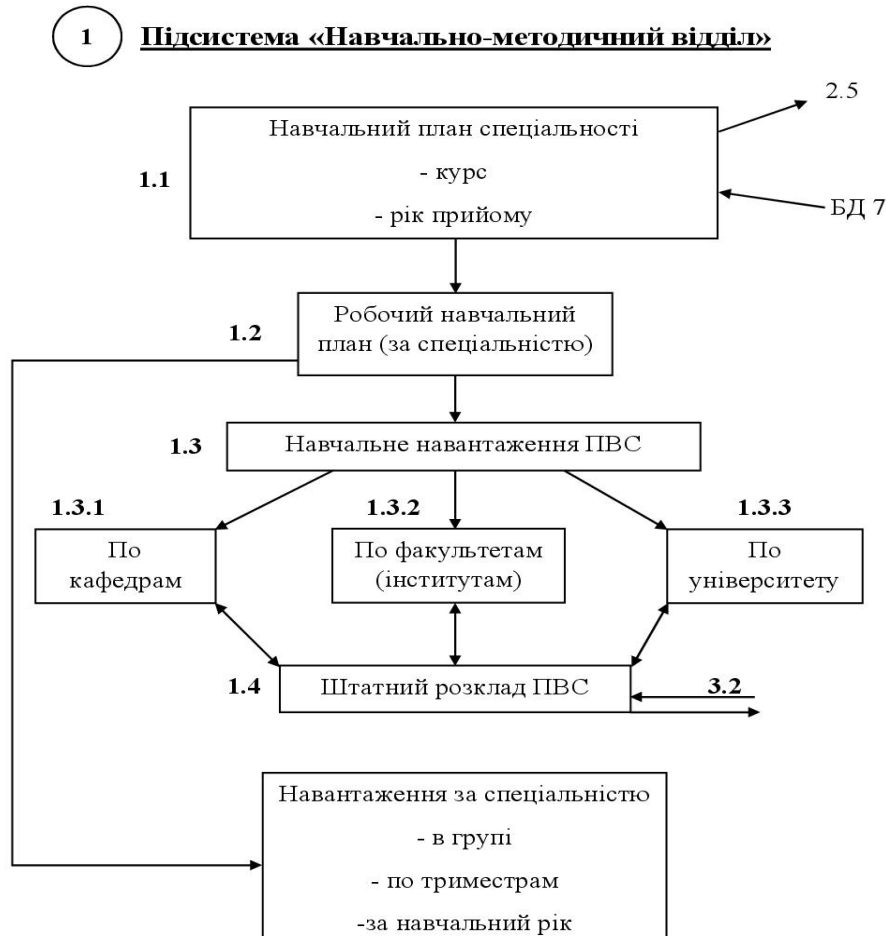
1 Підсистема «Навчально-методичний відділ»

2.5

1.1

Навчальний план спеціальності

- курс

- рік прийому

БД 7

1.2

Робочий навчальний план (за спеціальністю)

1.3

Навчальне навантаження ПВС

1.3.1

По кафедрам

1.3.2

По факультетам (інститутам)

1.3.3

По університету

1.4

Штатний розклад ПВС

3.2

Навантаження за спеціальністю

- в групі

- по триместрам

-за навчальний рік